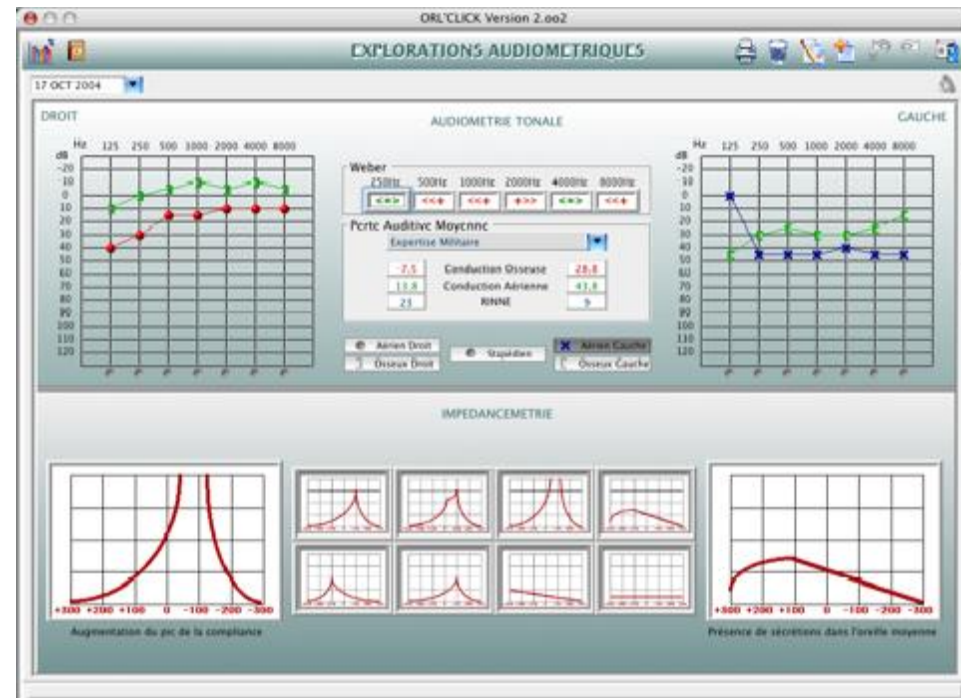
ORL'CLICK Version 2.oo2

EXPLORATIONS AUDIOMETRIQUES

17 OCT 2004

DROIT

AUDIOMETRIE TONALE

GAUCHE

Hz 125 250 500 1000 2000 4000 8000

dB
-20
-10
0
10
20
30
40
50
60
70
80
90
100
110
120

Weber

250Hz 500Hz 1000Hz 2000Hz 4000Hz 8000Hz

<+> <<+ <<+ +>> <+> <<+

Perte Auditive Moyenne

Expertise Militaire

| 7,5 | Conduction Osseuse | 28,8 |
|---|---|---|
| 13,8 | Conduction Aérienne | 43,8 |
| 23 | RINNE | 5 |

Aérien Droit

Osseux Droit

Stapédien

Aérien Gauche

Osseux Gauche

Hz 125 250 500 1000 2000 4000 8000

dB
-20
-10
0
10
20
30
40
50
60
70
80
90
100
110
120

IMPEDANCEMETRIE

+300 +200 +100 0 -100 -200 -300

Augmentation du pic de la compliance

+300 +200 +100 0 -100 -200 -300

Présence de sécrétions dans l'oreille moyenne